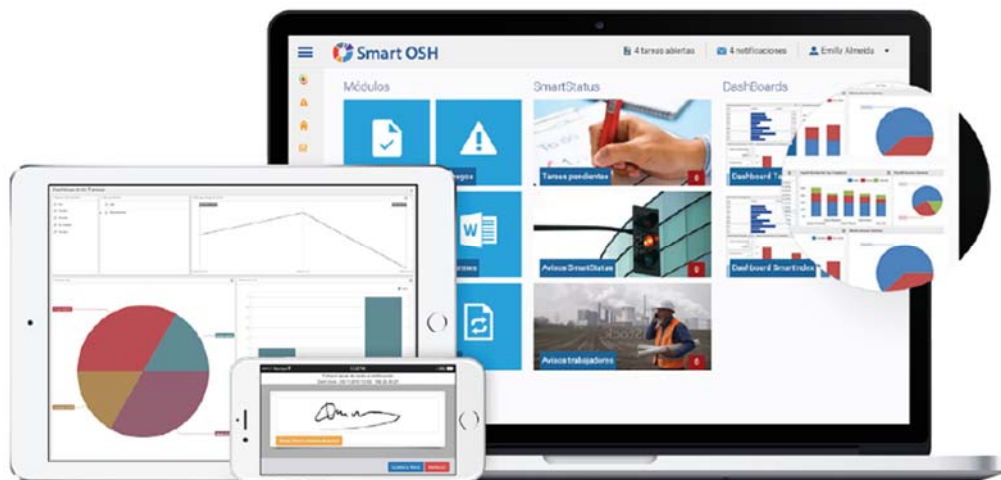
Smart OSH

4 tareas abiertas

4 notificaciones

Emily Almeida

Módulos

SmartStatus

DashBoards

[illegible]egos

Tareas pendientes

0

Dashboard T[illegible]

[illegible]ones

Avisos SmartStatus

0

Dashboard SmartIndex

Avisos trabajadores

0

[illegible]